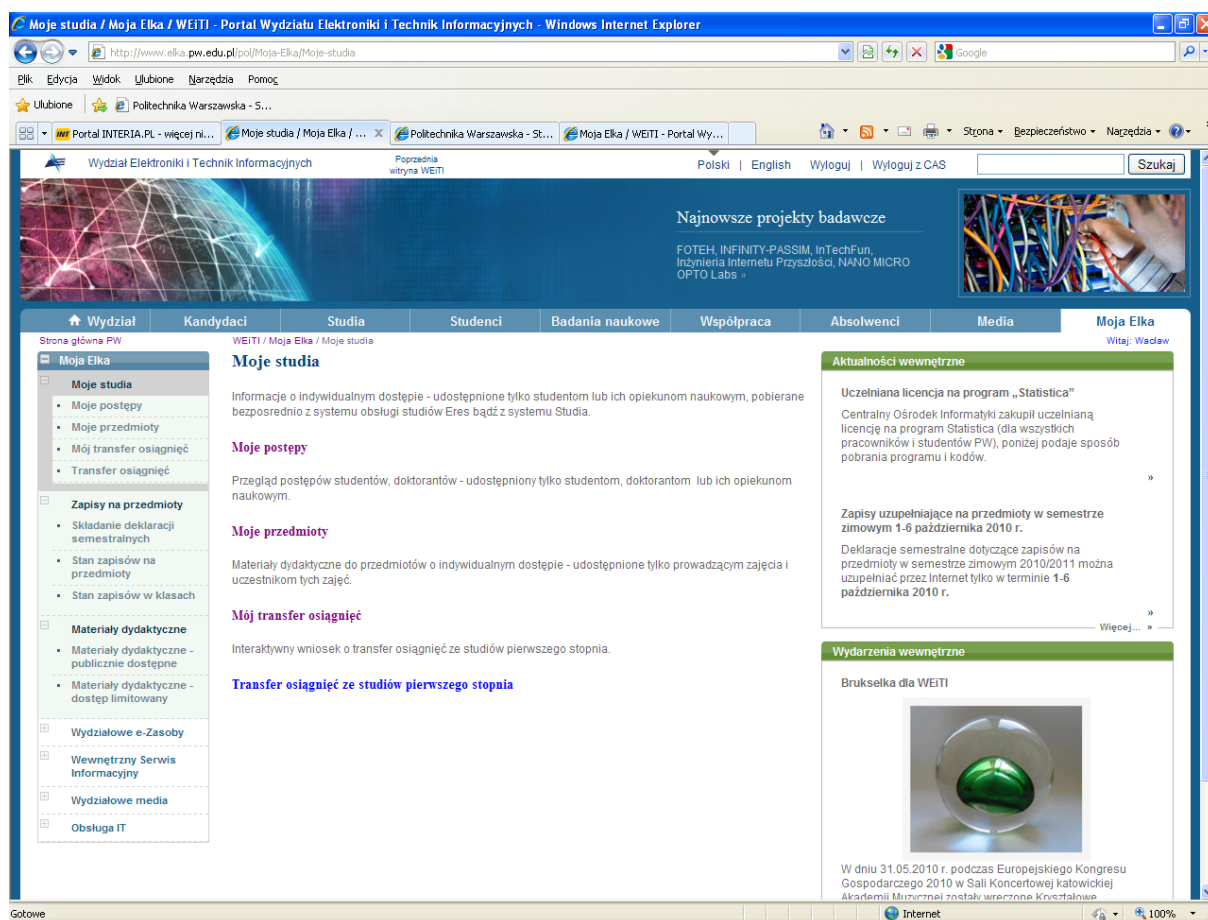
Moje studia / Moja Elka / WEiTI - Portal Wydziału Elektroniki i Technik Informacyjnych - Windows Internet Explorer

http://www.elka.pw.edu.pl/pol/Moja-Elka/Moje-studia

Google

Plik Edycja Widok Ulubione Narzędzia Pomoc

Ulubione Politechnika Warszawska - S...

Portal INTERIA.PL - więcej ni... Moje studia / Moja Elka / ... Politechnika Warszawska - St... Moja Elka / WEiTI - Portal Wy...

Strona Bezpieczeństwo Narzędzia

Wydział Elektroniki i Technik Informacyjnych

Poprzednia witryna WEiTI

Polski | English Wyloguj | Wyloguj z CAS

Szukaj

Najnowsze projekty badawcze

FOTEH, INFINITY-PASSIM, InTechFun, Inżynieria Internetu Przyszłości, NANO MICRO OPTO Labs »

Wydział Kandydaci Studia Studenci Badania naukowe Współpraca Absolwenci Media Moja Elka

Strona główna PW

WEiTI / Moja Elka / Moje studia

Witaj: Wacław

Moja Elka

Moje studia
Moje postępy
Moje przedmioty
Mój transfer osiągnięć
Transfer osiągnięć

Zapisy na przedmioty
Składanie deklaracji semestralnych
Stan zapisów na przedmioty
Stan zapisów w klasach

Materiały dydaktyczne
Materiały dydaktyczne - publicznie dostępne
Materiały dydaktyczne - dostęp limitowany

Wydziałowe e-Zasoby
Wewnętrzny Serwis Informacyjny
Wydziałowe media
Obsługa IT

Moje studia

Informacje o indywidualnym dostępie - udostępnione tylko studentom lub ich opiekunom naukowym, pobierane bezposrednio z systemu obsługi studiów Eres bądź z systemu Studia.

Moje postępy

Przegląd postępów studentów, doktorantów - udostępniony tylko studentom, doktorantom lub ich opiekunom naukowym.

Moje przedmioty

Materiały dydaktyczne do przedmiotów o indywidualnym dostępie - udostępnione tylko prowadzącym zajęcia i uczestnikom tych zajęć.

Mój transfer osiągnięć

Interaktywny wniosek o transfer osiągnięć ze studiów pierwszego stopnia.

Transfer osiągnięć ze studiów pierwszego stopnia

Aktualności wewnętrzne

Uczelniana licencja na program „Statistica"

Centralny Ośrodek Informatyki zakupił uczelnianą licencję na program Statistica (dla wszystkich pracowników i studentów PW), poniżej podaje sposób pobrania programu i kodów.

»

Zapisy uzupełniające na przedmioty w semestrze zimowym 1-6 października 2010 r.

Deklaracje semestralne dotyczące zapisów na przedmioty w semestrze zimowym 2010/2011 można uzupełniać przez Internet tylko w terminie 1-6 października 2010 r.

»

Więcej... »

Wydarzenia wewnętrzne

Brukselka dla WEiTI

W dniu 31.05.2010 r. podczas Europejskiego Kongresu Gospodarczego 2010 w Sali Koncertowej katowickiej Akademii Muzycznej zostały wręczone Kryształowe

Gotowe

Internet

100%